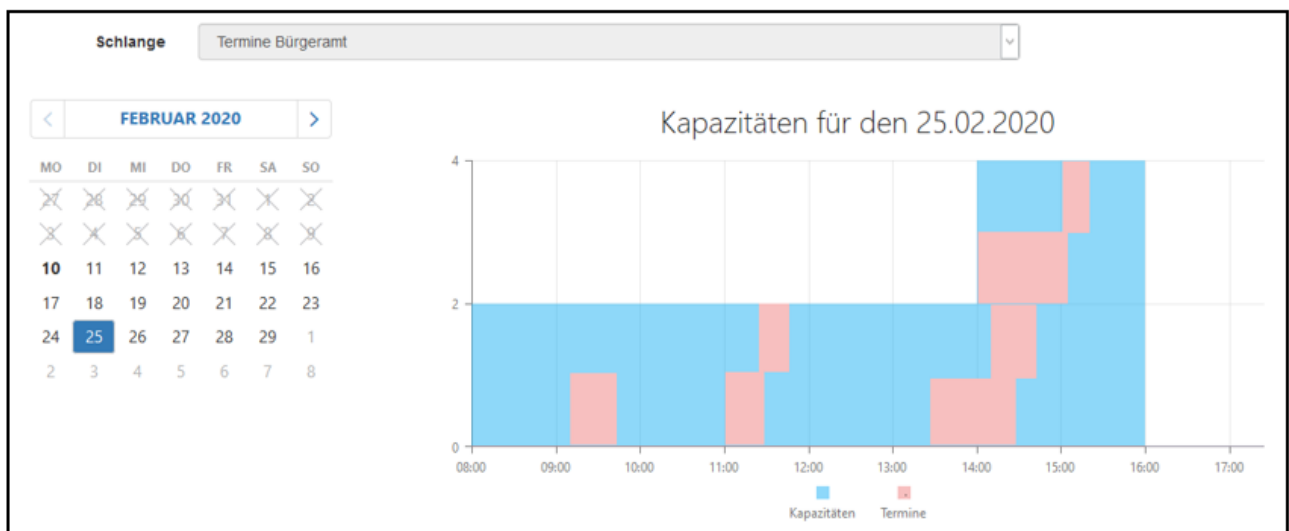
Schlange Termine Bürgeramt

< FEBRUAR 2020 >

| MO | DI | MI | DO | FR | SA | SO |
|---|---|---|---|---|---|---|
| 27 | 28 | 29 | 30 | 31 | 1 | 2 |
| 3 | 4 | 5 | 6 | 7 | 8 | 9 |
| 10 | 11 | 12 | 13 | 14 | 15 | 16 |
| 17 | 18 | 19 | 20 | 21 | 22 | 23 |
| 24 | 25 | 26 | 27 | 28 | 29 | 1 |
| 2 | 3 | 4 | 5 | 6 | 7 | 8 |

Kapazitäten für den 25.02.2020

4
2
0

08:00 09:00 10:00 11:00 12:00 13:00 14:00 15:00 16:00 17:00

Kapazitäten Termine